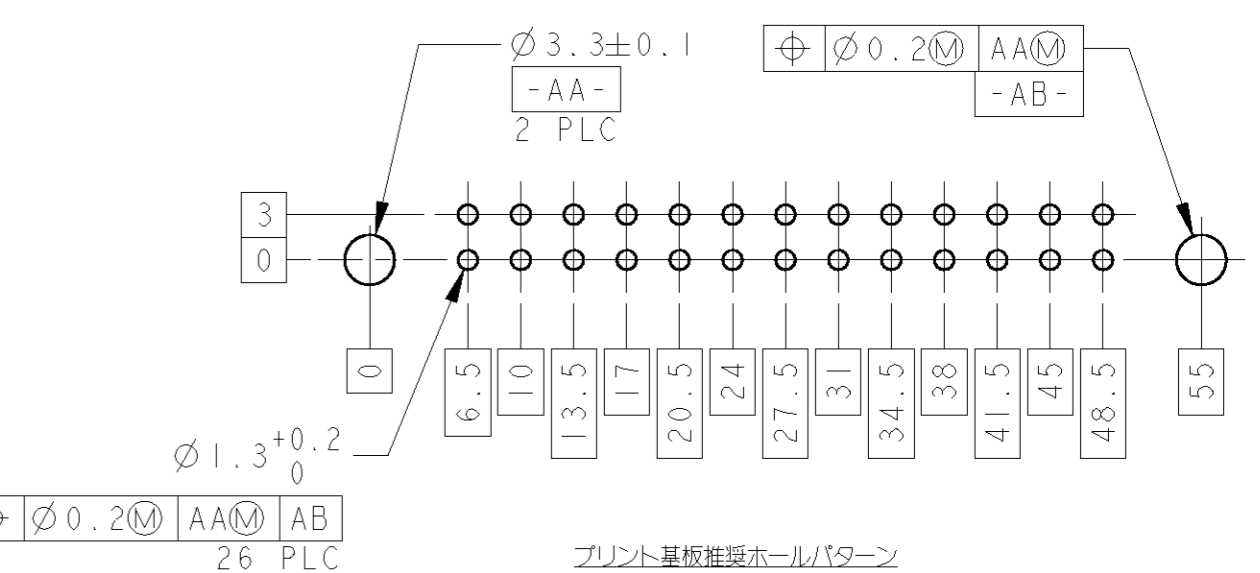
$\varnothing 3.3 \pm 0.1$
-AA-
2 PLC

| ⊕ | $\varnothing 0.2$Ⓜ | AAⓂ |
|---|---|---|
| | | -AB- |

3
0

0
6.5
10
13.5
17
20.5
24
27.5
31
34.5
38
41.5
45
48.5
55

$\varnothing 1.3^{+0.2}_{0}$

| ⊕ | $\varnothing 0.2$Ⓜ | AAⓂ | AB |
|---|---|---|---|

26 PLC

プリント基板推奨ホールパターン